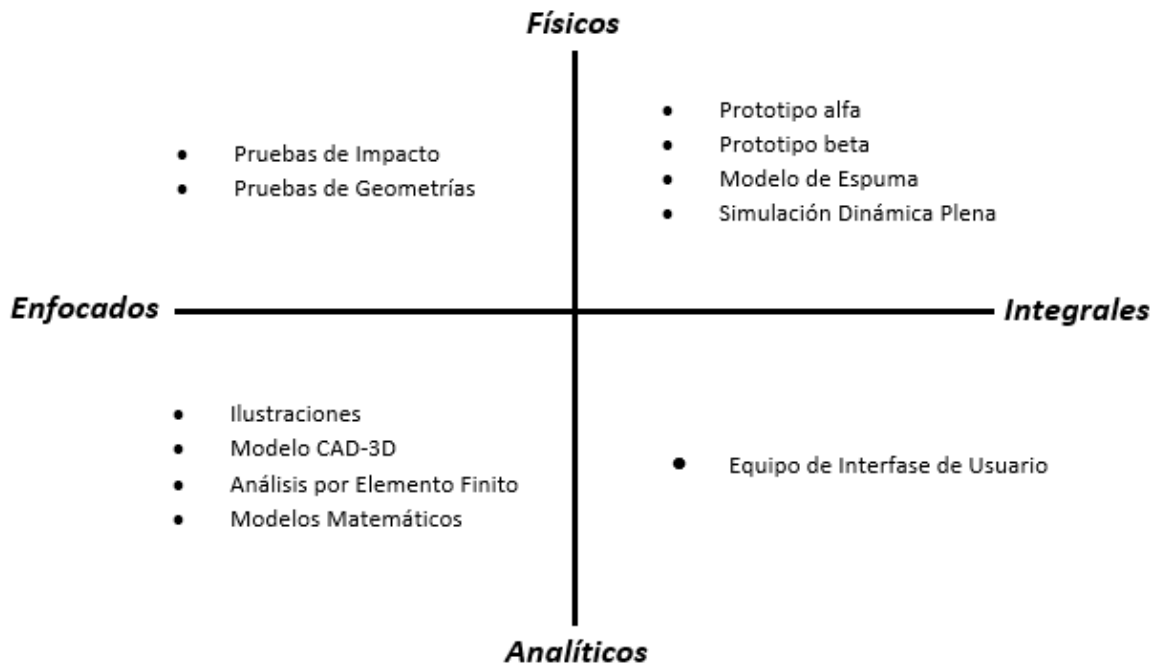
Físicos

- Pruebas de Impacto
- Pruebas de Geometrías

- Prototipo alfa
- Prototipo beta
- Modelo de Espuma
- Simulación Dinámica Plena

Enfocados

Integrales

- Ilustraciones
- Modelo CAD-3D
- Análisis por Elemento Finito
- Modelos Matemáticos

- Equipo de Interfase de Usuario

Analíticos